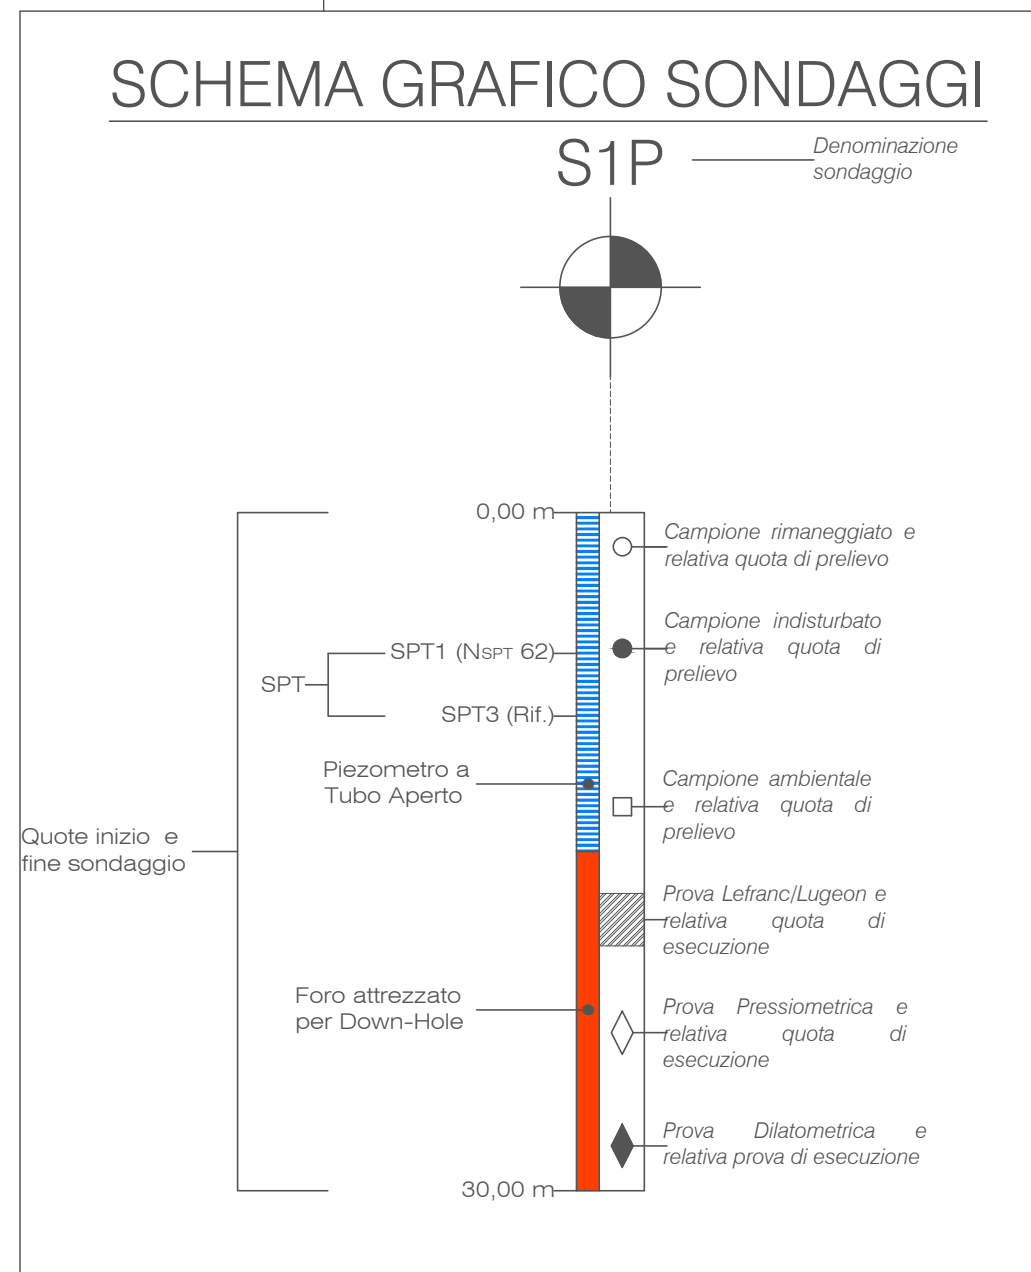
SCHEMA GRAFICO SONDAGGI

S1P

Denominazione sondaggio

0,00 m

Campione rimaneggiato e relativa quota di prelievo

Campione indisturbato e relativa quota di prelievo

SPT

SPT1 (NSPT 62)

SPT3 (Rif.)

Piezometro a Tubo Aperto

Campione ambientale e relativa quota di prelievo

Quote inizio e fine sondaggio

Prova Lefranc/Lugeon e relativa quota di esecuzione

Foro attrezzato per Down-Hole

Prova Pressiometrica e relativa quota di esecuzione

Prova Dilatometrica e relativa prova di esecuzione

30,00 m